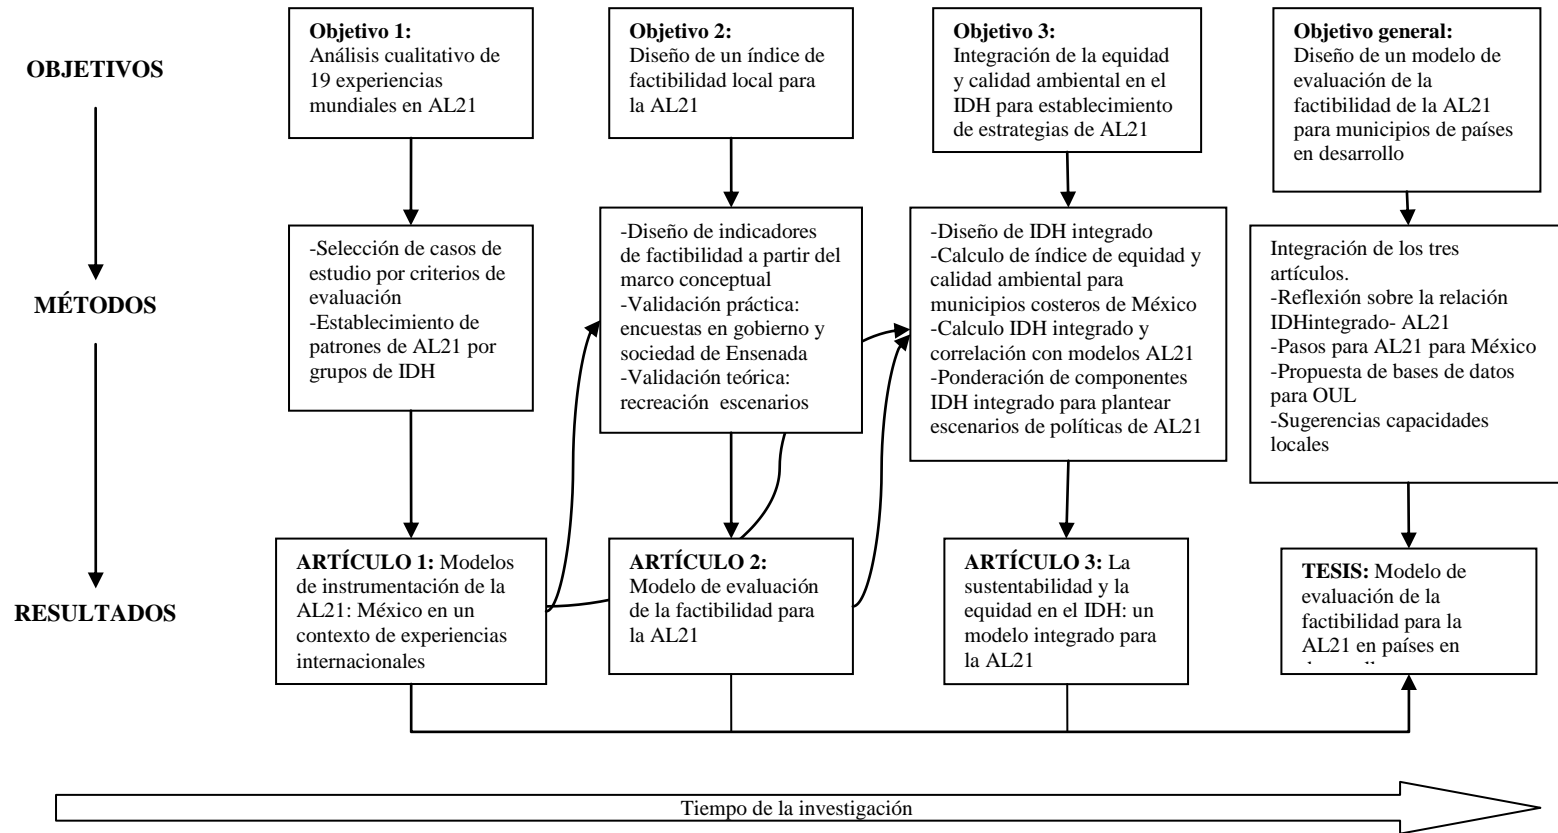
OBJETIVOS

MÉTODOS

RESULTADOS

**Objetivo 1:** Análisis cualitativo de 19 experiencias mundiales en AL21

**Objetivo 2:** Diseño de un índice de factibilidad local para la AL21

**Objetivo 3:** Integración de la equidad y calidad ambiental en el IDH para establecimiento de estrategias de AL21

**Objetivo general:** Diseño de un modelo de evaluación de la factibilidad de la AL21 para municipios de países en desarrollo

-Selección de casos de estudio por criterios de evaluación
-Establecimiento de patrones de AL21 por grupos de IDH

-Diseño de indicadores de factibilidad a partir del marco conceptual
-Validación práctica: encuestas en gobierno y sociedad de Ensenada
-Validación teórica: recreación escenarios

-Diseño de IDH integrado
-Calculo de índice de equidad y calidad ambiental para municipios costeros de México
-Calculo IDH integrado y correlación con modelos AL21
-Ponderación de componentes IDH integrado para plantear escenarios de políticas de AL21

Integración de los tres artículos.
-Reflexión sobre la relación IDHintegrado- AL21
-Pasos para AL21 para México
-Propuesta de bases de datos para OUL
-Sugerencias capacidades locales

**ARTÍCULO 1:** Modelos de instrumentación de la AL21: México en un contexto de experiencias internacionales

**ARTÍCULO 2:** Modelo de evaluación de la factibilidad para la AL21

**ARTÍCULO 3:** La sustentabilidad y la equidad en el IDH: un modelo integrado para la AL21

**TESIS:** Modelo de evaluación de la factibilidad para la AL21 en países en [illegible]

Tiempo de la investigación